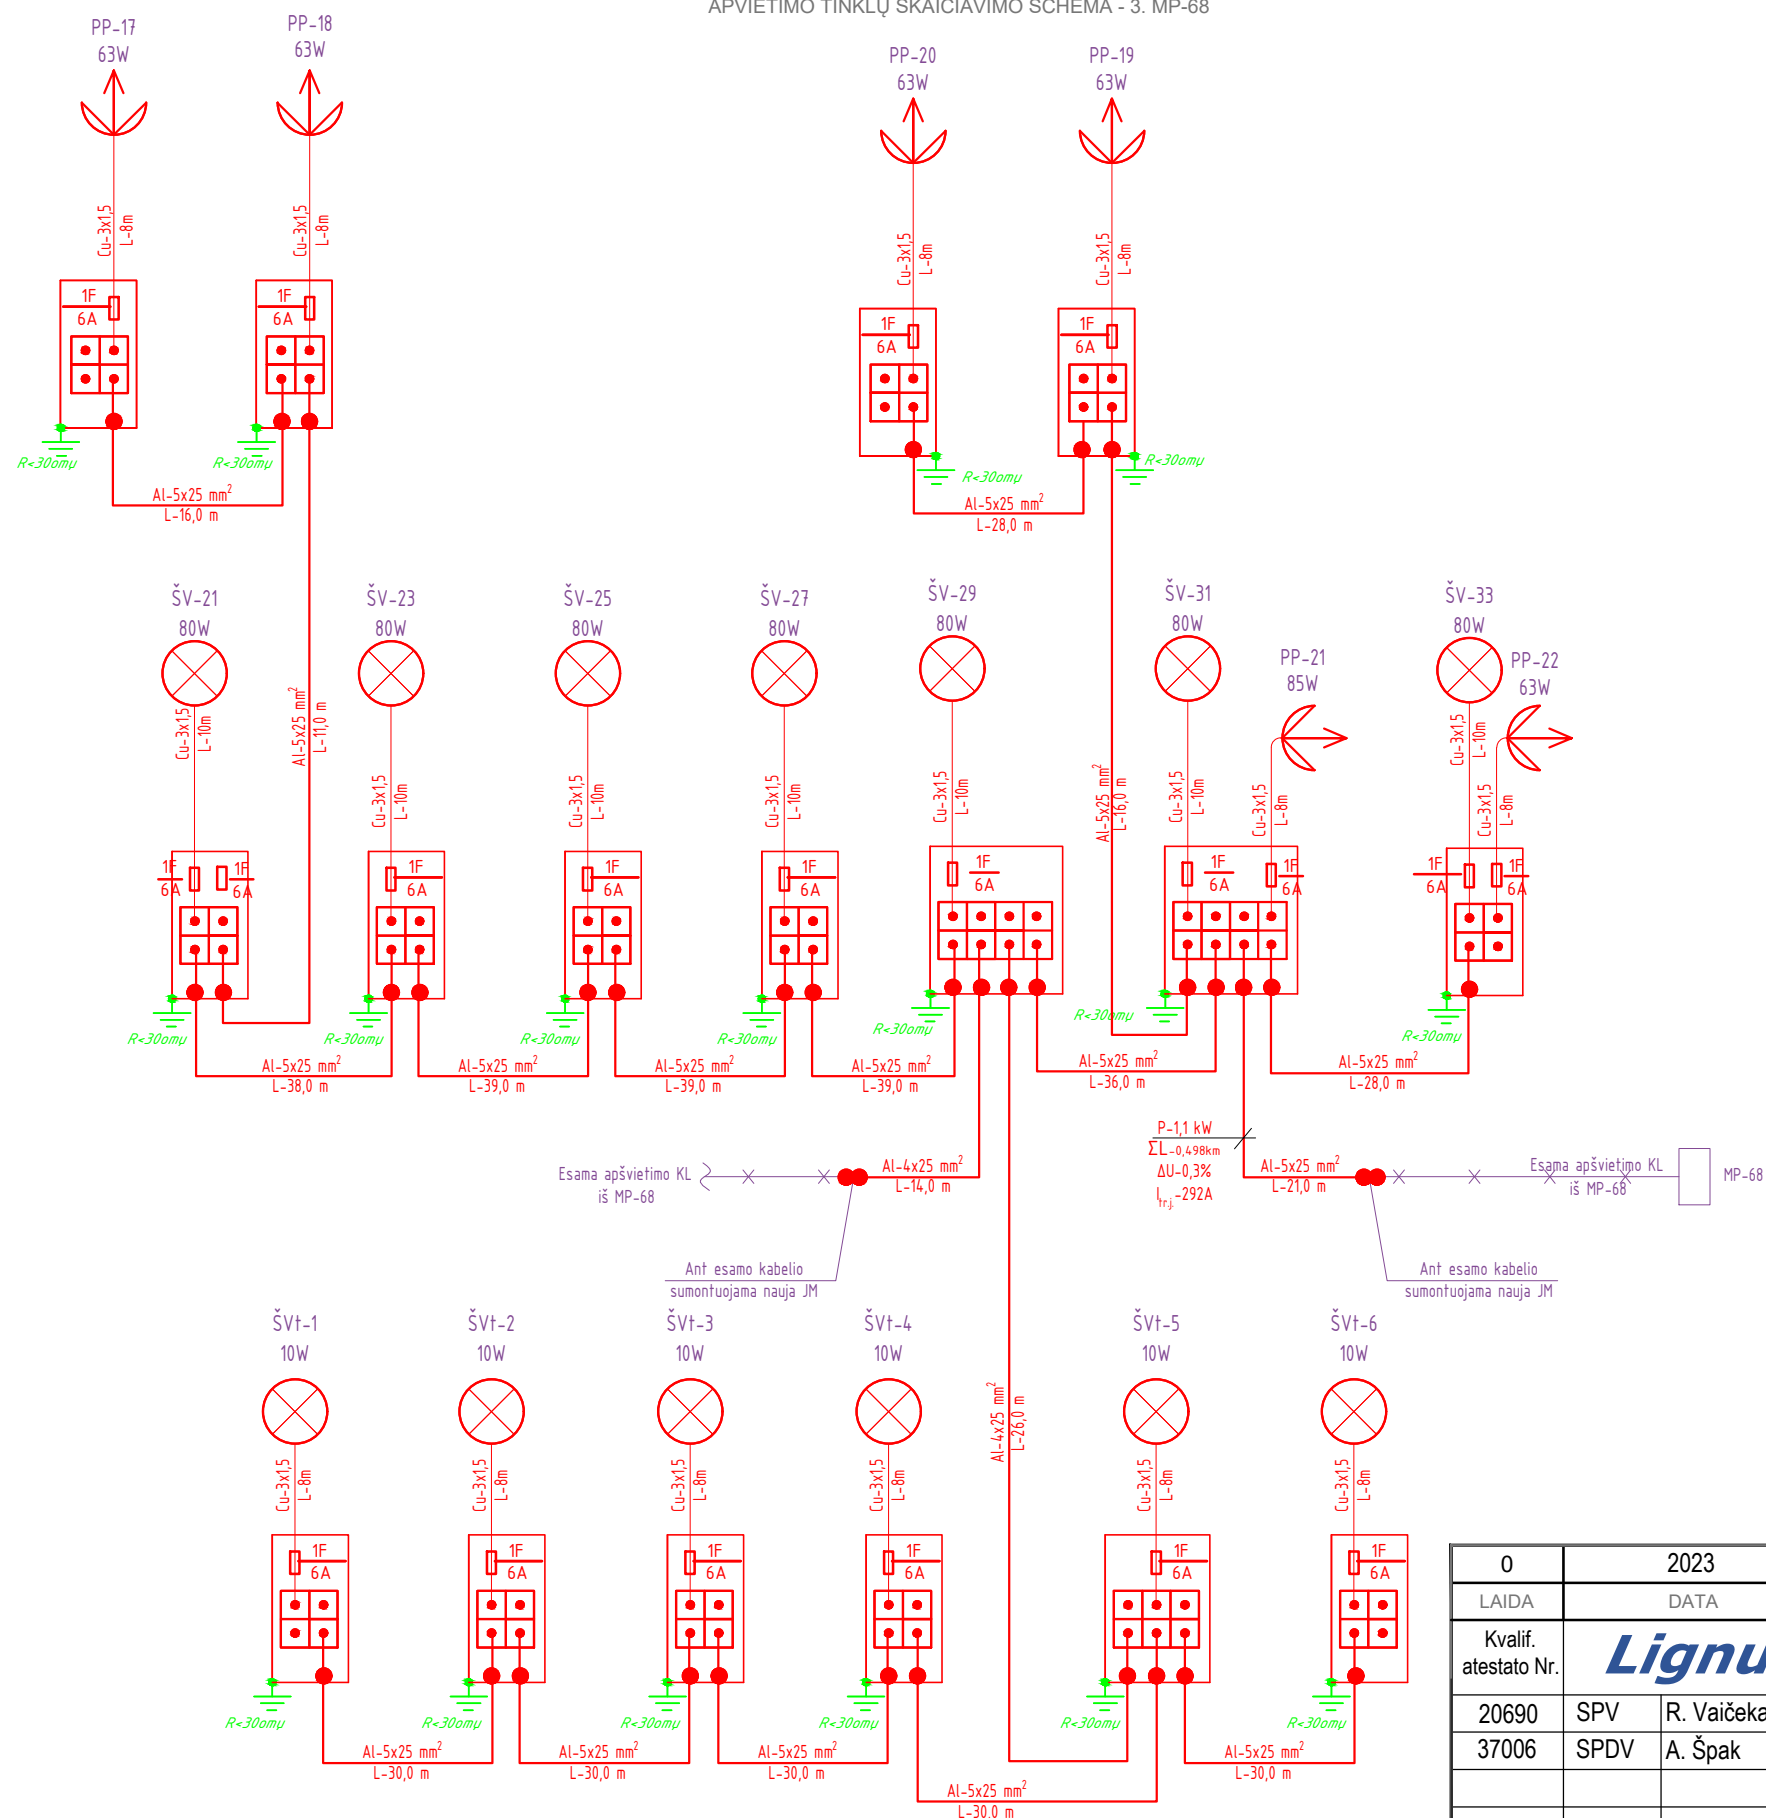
APVIETIMO TINKLŲ SKAIČIAVIMO SCHEMA - 3. MP-68

PP-17
63W

PP-18
63W

PP-20
63W

PP-19
63W

Cu-3x1,5 L-8m

1F 6A

R<30omų

Al-5x25 mm$^2$
L-16,0 m

Al-5x25 mm$^2$
L-28,0 m

ŠV-21
80W

ŠV-23
80W

ŠV-25
80W

ŠV-27
80W

ŠV-29
80W

ŠV-31
80W

PP-21
85W

ŠV-33
80W

PP-22
63W

Cu-3x1,5 L-10m

Al-5x25 mm$^2$ L-11,0 m

Al-5x25 mm$^2$ L-16,0 m

Al-5x25 mm$^2$
L-38,0 m

Al-5x25 mm$^2$
L-39,0 m

Al-5x25 mm$^2$
L-39,0 m

Al-5x25 mm$^2$
L-39,0 m

Al-5x25 mm$^2$
L-36,0 m

Al-5x25 mm$^2$
L-28,0 m

P-1,1 kW
ΣL-0,498km
ΔU-0,3%
I$_{tr.j.}$-292A

Esama apšvietimo KL
iš MP-68

Al-4x25 mm$^2$
L-14,0 m

Al-5x25 mm$^2$
L-21,0 m

Esama apšvietimo KL
iš MP-68

MP-68

Ant esamo kabelio
sumontuojama nauja JM

Ant esamo kabelio
sumontuojama nauja JM

ŠVt-1
10W

ŠVt-2
10W

ŠVt-3
10W

ŠVt-4
10W

ŠVt-5
10W

ŠVt-6
10W

Al-4x25 mm$^2$ L-26,0 m

Al-5x25 mm$^2$
L-30,0 m

Al-5x25 mm$^2$
L-30,0 m

Al-5x25 mm$^2$
L-30,0 m

Al-5x25 mm$^2$
L-30,0 m

Al-5x25 mm$^2$
L-30,0 m

| 0 | 2023 | |
|---|---|---|
| LAIDA | DATA | |
| Kvalif. atestato Nr. | Lignu | |
| 20690 | SPV | R. Vaičeka |
| 37006 | SPDV | A. Špak |